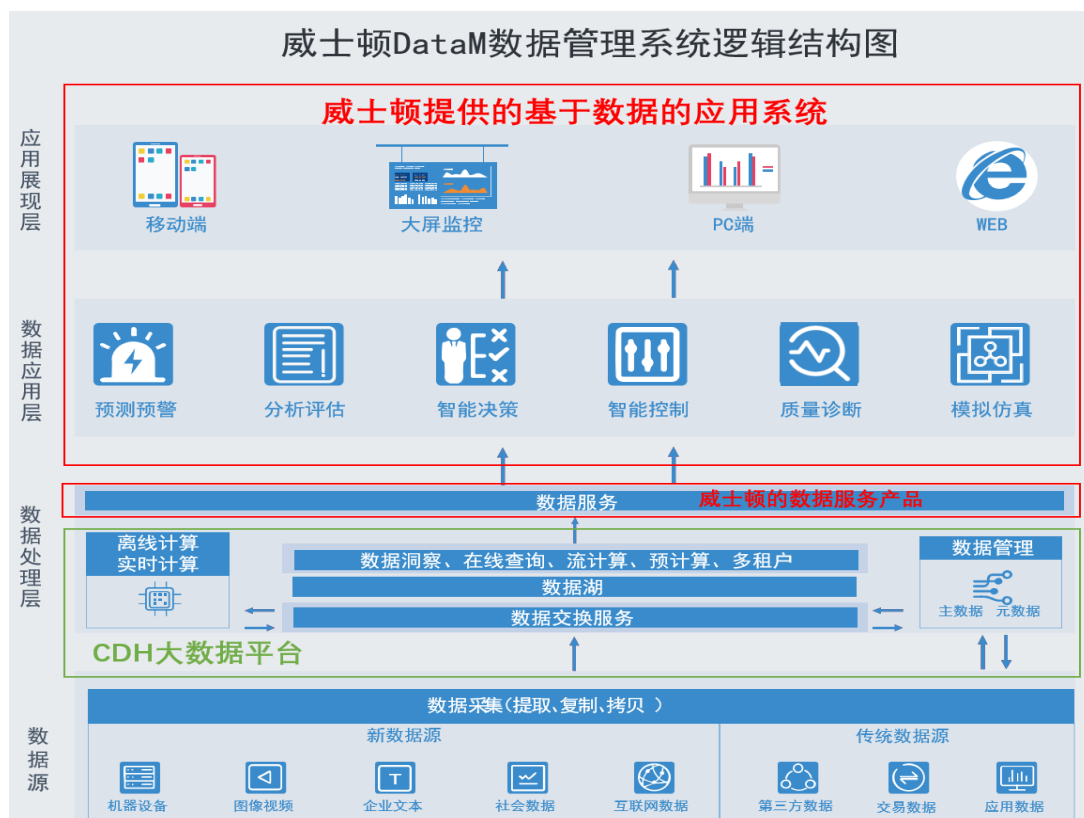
威士顿DataM数据管理系统逻辑结构图

应用展现层

威士顿提供的基于数据的应用系统

移动端

大屏监控

PC端

WEB

数据应用层

预测预警

分析评估

智能决策

智能控制

质量诊断

模拟仿真

数据处理层

数据服务

威士顿的数据服务产品

离线计算
实时计算

数据洞察、在线查询、流计算、预计算、多租户

数据湖

数据交换服务

数据管理

主数据 元数据

CDH大数据平台

数据源

数据采集(提取、复制、拷贝 )

新数据源

机器设备

图像视频

企业文本

社会数据

互联网数据

传统数据源

第三方数据

交易数据

应用数据